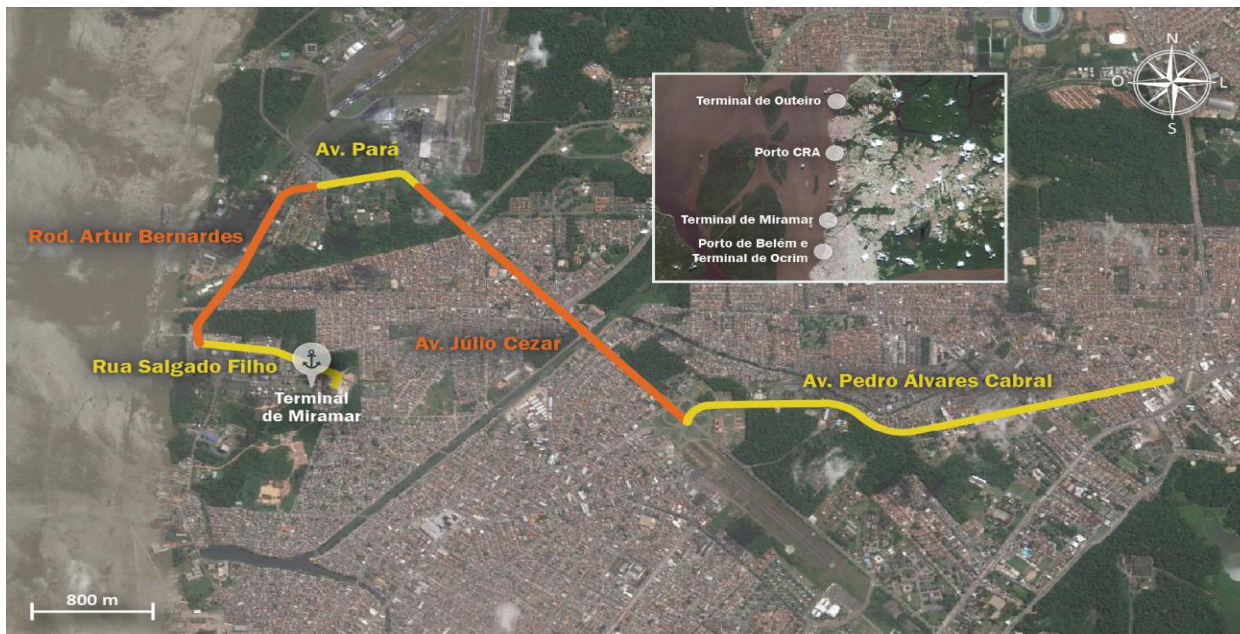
N
O
L
S

Terminal de Outeiro
Porto CRA
Terminal de Miramar
Porto de Belém e Terminal de Ocrim

Av. Pará
Rod. Artur Bernardes
Rua Salgado Filho
Terminal de Miramar
Av. Júlio Cezar
Av. Pedro Álvares Cabral

800 m